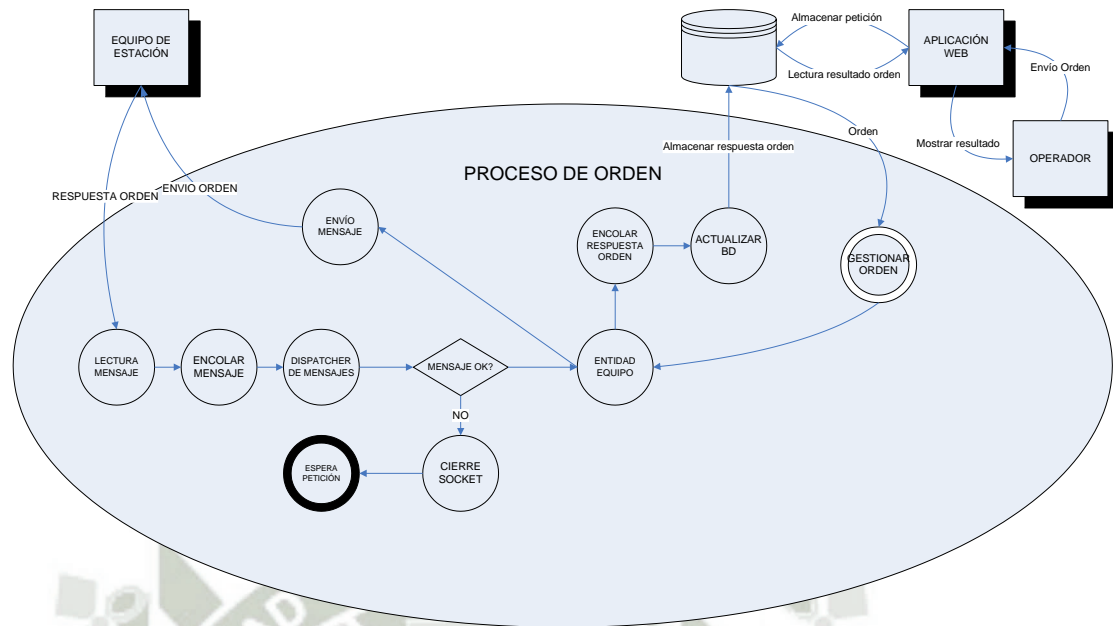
EQUIPO DE ESTACIÓN

Almacenar petición

APLICACIÓN WEB

Lectura resultado orden

Envío Orden

Orden

Almacenar respuesta orden

Mostrar resultado

OPERADOR

PROCESO DE ORDEN

RESPUESTA ORDEN

ENVIO ORDEN

ENVÍO MENSAJE

ENCOLAR RESPUESTA ORDEN

ACTUALIZAR BD

GESTIONAR ORDEN

LECTURA MENSAJE

ENCOLAR MENSAJE

DISPATCHER DE MENSAJES

MENSAJE OK?

ENTIDAD EQUIPO

NO

ESPERA PETICIÓN

CIERRE SOCKET